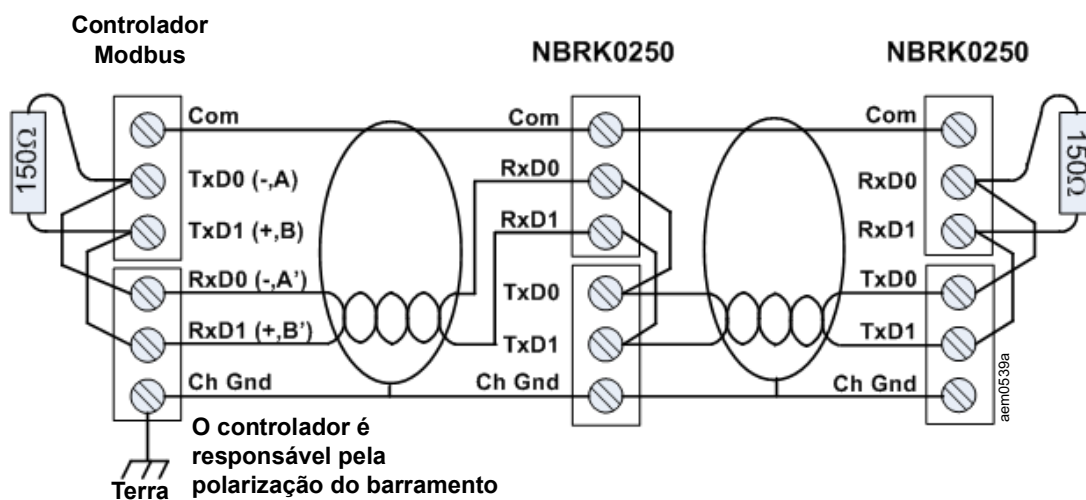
Controlador Modbus

NBRK0250

NBRK0250

150Ω

Com

TxD0 (-,A)

TxD1 (+,B)

RxD0 (-,A')

RxD1 (+,B')

Ch Gnd

Com

RxD0

RxD1

TxD0

TxD1

Ch Gnd

Com

RxD0

RxD1

TxD0

TxD1

Ch Gnd

150Ω

aem0539a

O controlador é responsável pela polarização do barramento

Terra